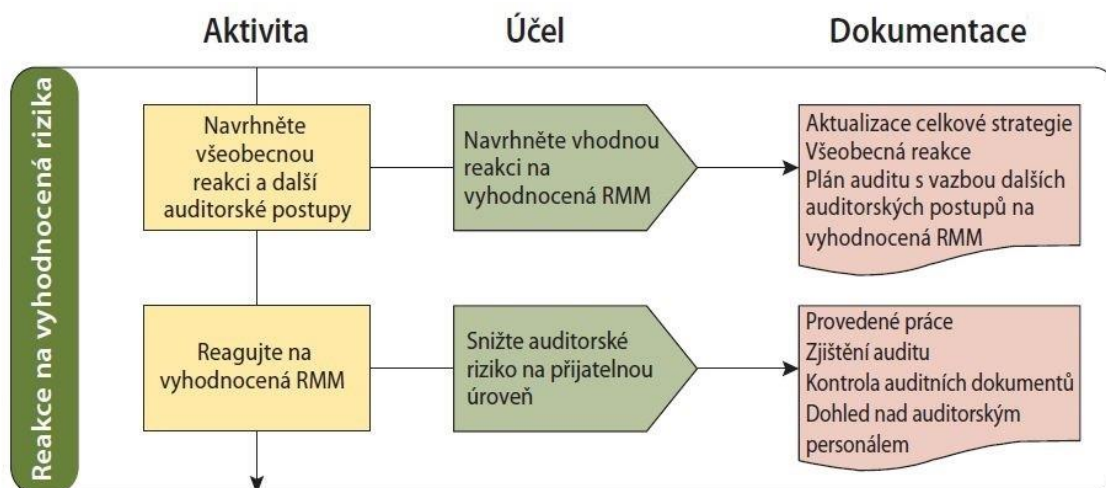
Aktivita

Účel

Dokumentace

Reakce na vyhodnocená rizika

Navrhněte všeobecnou reakci a další auditorské postupy

Navrhněte vhodnou reakci na vyhodnocená RMM

Aktualizace celkové strategie
Všeobecná reakce
Plán auditu s vazbou dalších auditorských postupů na vyhodnocená RMM

Reagujte na vyhodnocená RMM

Snižte auditorské riziko na přijatelnou úroveň

Provedené práce
Zjištění auditu
Kontrola auditních dokumentů
Dohled nad auditorským personálem